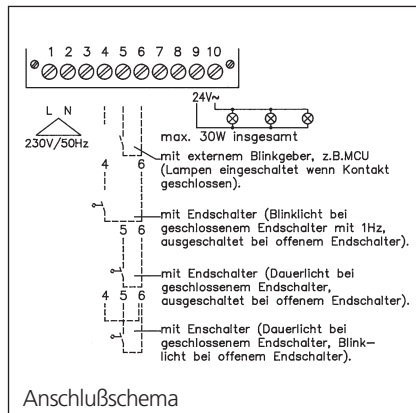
1 2 3 4 5 6 7 8 9 10

24V~

L N

230V/50Hz

max. 30W insgesamt

4 6

mit externem Blinkgeber, z.B.MCU (Lampen eingeschaltet wenn Kontakt geschlossen).

5 6

mit Endschalter (Blinklicht bei geschlossenem Endschalter mit 1Hz, ausgeschaltet bei offenem Endschalter).

mit Endschalter (Dauerlicht bei geschlossenem Endschalter, ausgeschaltet bei offenem Endschalter).

4 5 6

mit Enschalter (Dauerlicht bei geschlossenem Endschalter, Blinklicht bei offenem Endschalter).

Anschlußschema